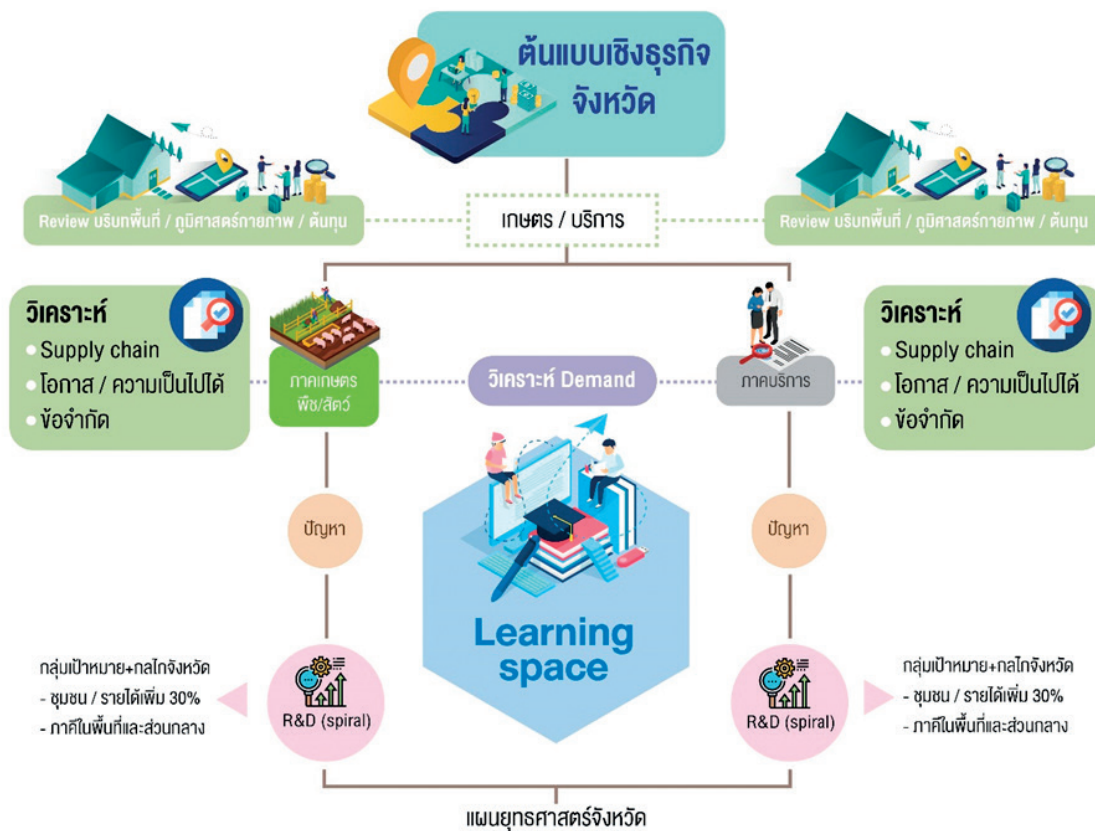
ต้นแบบเชิงธุรกิจจังหวัด

Review บริบทพื้นที่ / ภูมิศาสตร์กายภาพ / ต้นทุน

เกษตร / บริการ

Review บริบทพื้นที่ / ภูมิศาสตร์กายภาพ / ต้นทุน

วิเคราะห์
• Supply chain
• โอกาส / ความเป็นไปได้
• ข้อจำกัด

ภาคเกษตร พืช/สัตว์

วิเคราะห์ Demand

ภาคบริการ

วิเคราะห์
• Supply chain
• โอกาส / ความเป็นไปได้
• ข้อจำกัด

ปัญหา

ปัญหา

Learning space

กลุ่มเป้าหมาย+กลไกจังหวัด
- ชุมชน / รายได้เพิ่ม 30%
- ภาคีในพื้นที่และส่วนกลาง

R&D (spiral)

R&D (spiral)

กลุ่มเป้าหมาย+กลไกจังหวัด
- ชุมชน / รายได้เพิ่ม 30%
- ภาคีในพื้นที่และส่วนกลาง

แผนยุทธศาสตร์จังหวัด